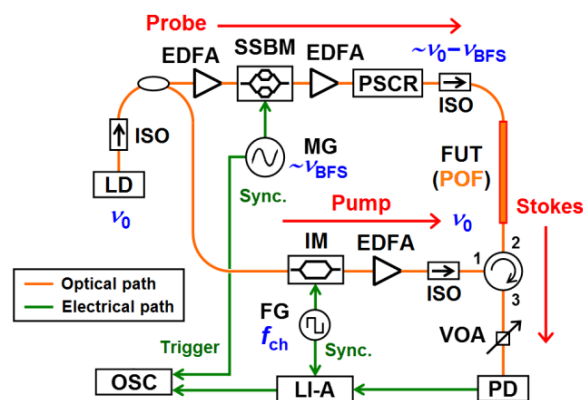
Probe

EDFA SSBM EDFA

$\sim\nu_0 - \nu_{BFS}$

PSCR

ISO

ISO

MG

$\sim\nu_{BFS}$

LD

$\nu_0$

Sync.

FUT

(POF)

Stokes

Pump

$\nu_0$

IM

EDFA

1

2

3

ISO

Optical path

Electrical path

FG

$f_{ch}$

Sync.

VOA

Trigger

OSC

LI-A

PD